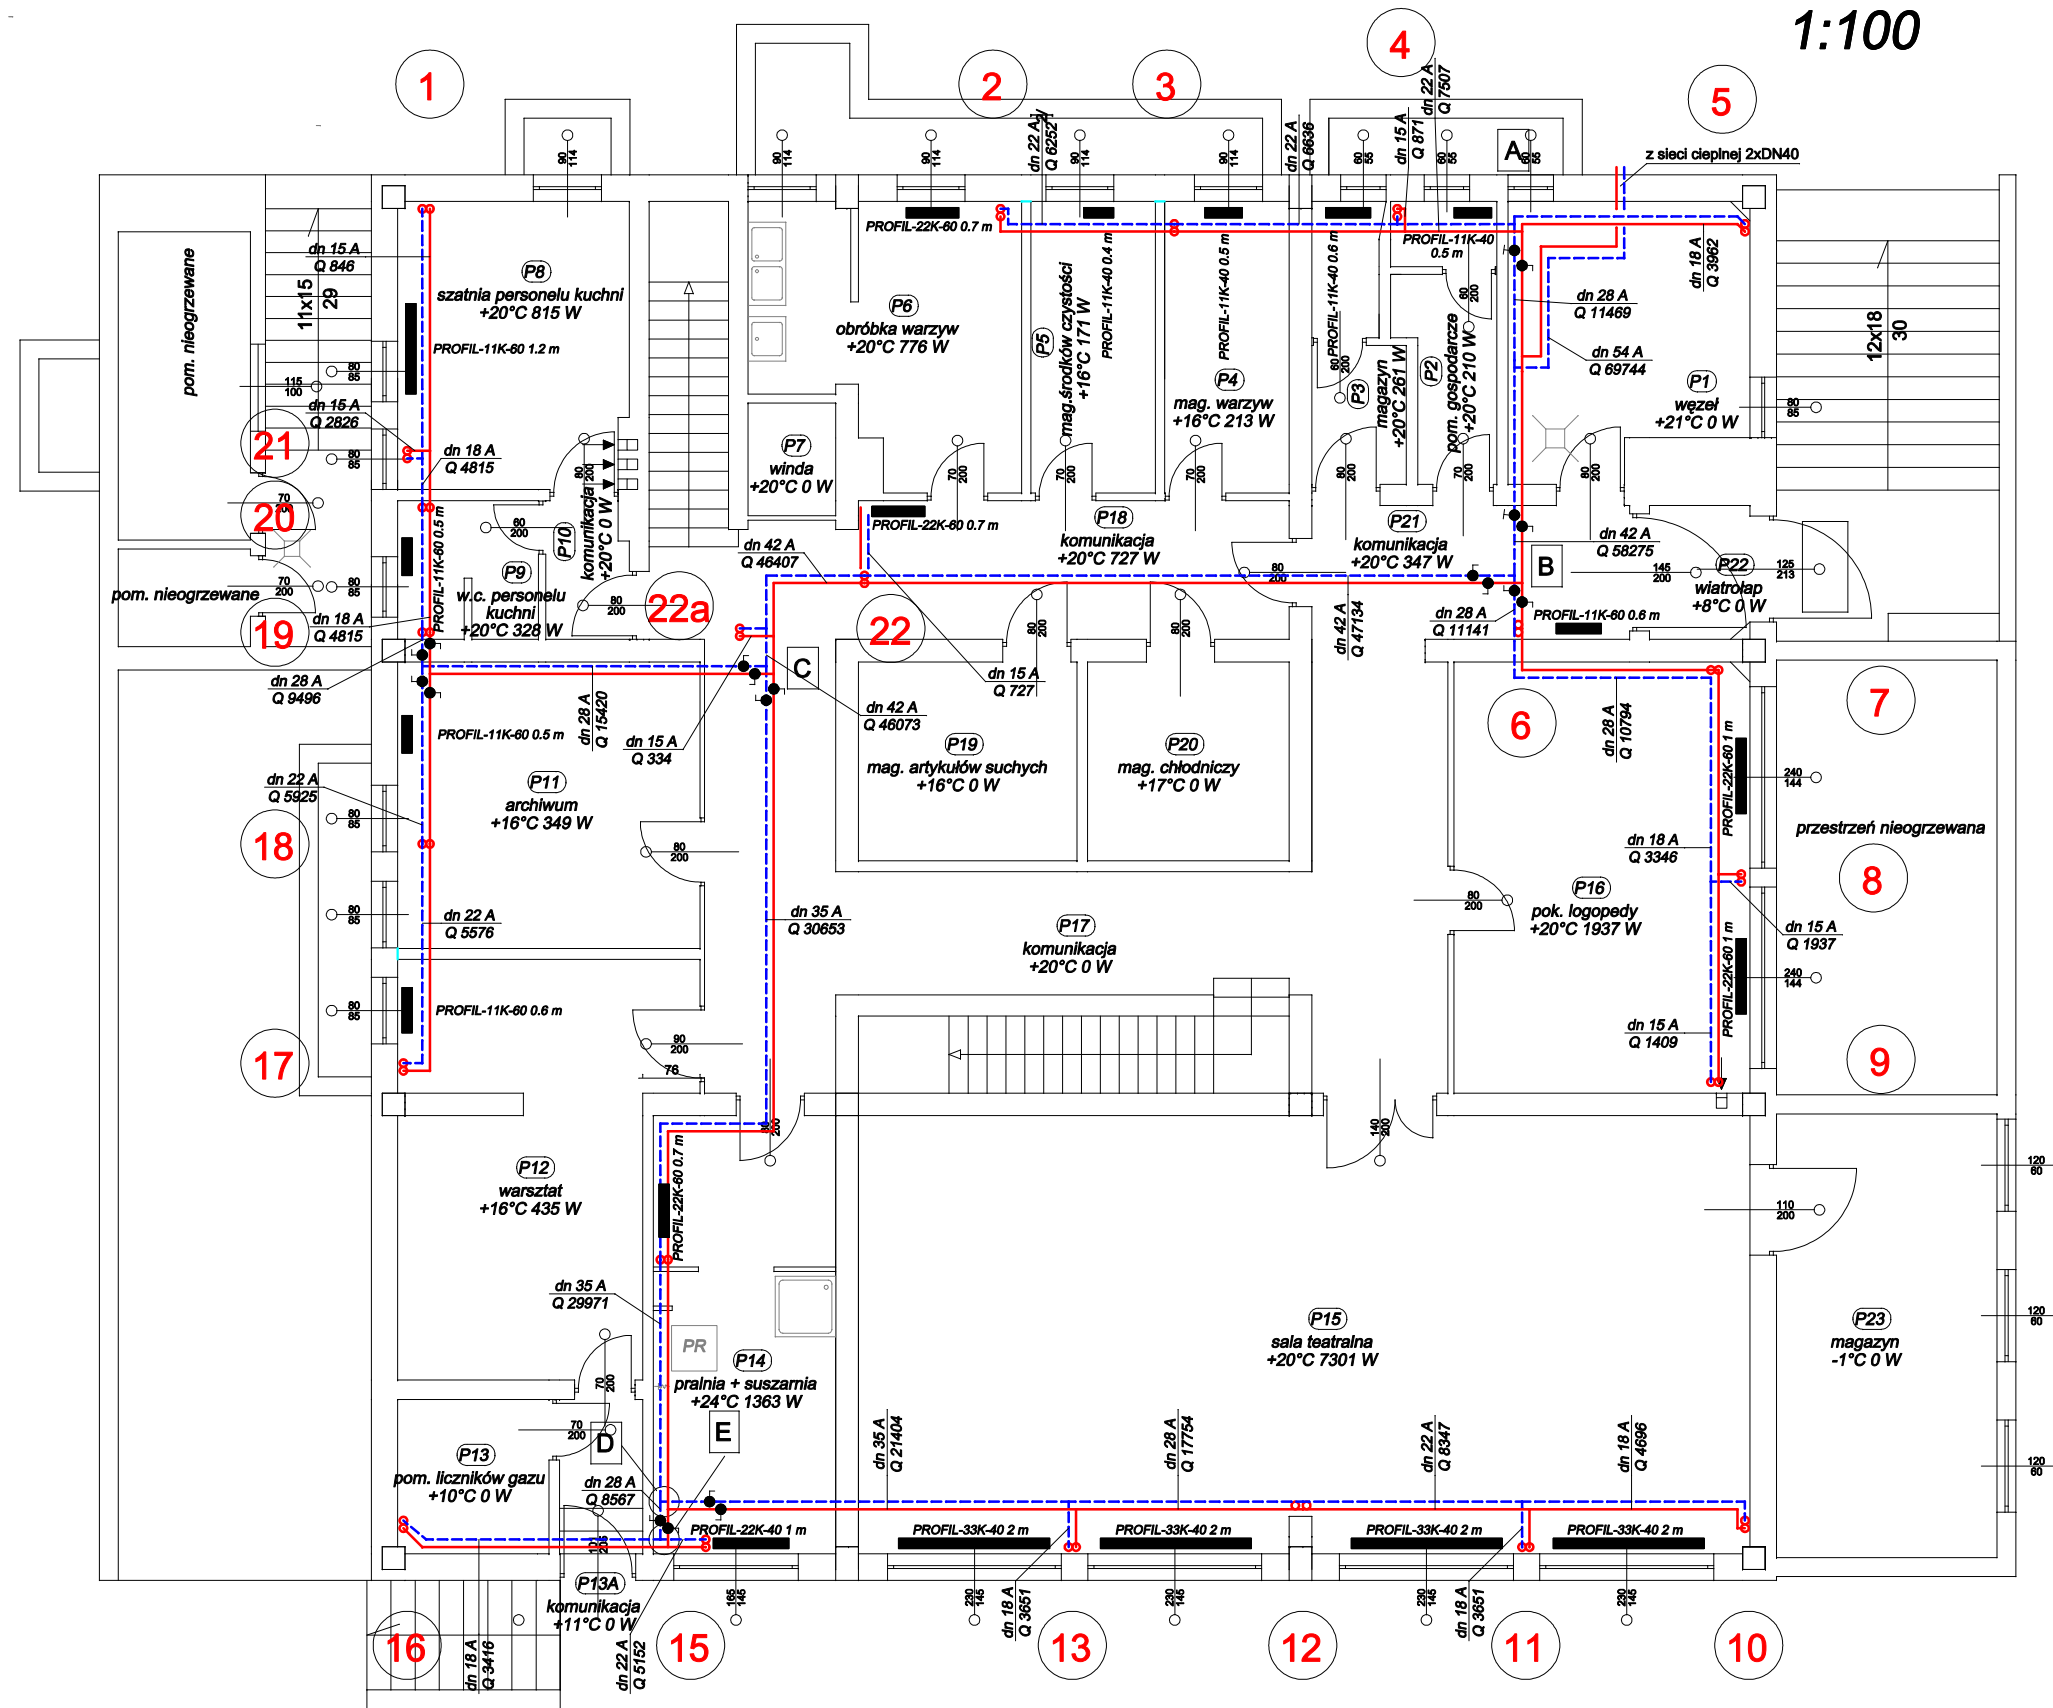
1:100

1 2 3 4 5

z sieci cieplnej 2xDN40

A

90/114 90/114 90/114 90/114 90/114 60/55 60/55 60/55

dn 22 A Q 6252
dn 22 A Q 6636
dn 15 A Q 871
dn 22 A Q 7507

PROFIL-22K-60 0.7 m
PROFIL-11K-40 0.5 m

dn 15 A Q 846
11x15 29
pom. nieogrzewane
P8 szatnia personelu kuchni +20°C 815 W
PROFIL-11K-60 1.2 m
80/85 115/100
dn 15 A Q 2826
21
dn 18 A Q 4815
80/85
P6 obróbka warzyw +20°C 776 W
P5 mag.środków czystości +16°C 171 W
PROFIL-11K-40 0.4 m
PROFIL-11K-40 0.5 m
PROFIL-11K-40 0.6 m
P4 mag. warzyw +16°C 213 W
P3 magazyn +20°C 261 W
P2 pom. gospodarcze +20°C 210 W
dn 18 A Q 3962
dn 28 A Q 11469
dn 54 A Q 69744
P1 węzeł +21°C 0 W
12x18 30
80/85
P7 winda +20°C 0 W
80/200 70/200 70/200 70/200 80/200 70/200 80/200 60/200
20
70/200
P10 komunikacja +20°C 0 W
80/200
PROFIL-11K-60 0.5 m
PROFIL-22K-60 0.7 m
P18 komunikacja +20°C 727 W
P21 komunikacja +20°C 347 W
dn 42 A Q 58275
B
P22 wiatrołap +8°C 0 W
145/200 125/213
dn 42 A Q 46407
80/200
pom. nieogrzewane 70/200 80/85
P9 w.c. personelu kuchni +20°C 328 W
80/200
22a
22
dn 42 A Q 47134
dn 28 A Q 11141
PROFIL-11K-60 0.6 m
19
dn 18 A Q 4815
dn 28 A Q 9496
C
dn 15 A Q 727
80/200 80/200
7
dn 28 A Q 15420
PROFIL-11K-60 0.5 m
dn 15 A Q 334
dn 42 A Q 46073
6
dn 28 A Q 10794
P19 mag. artykułów suchych +16°C 0 W
P20 mag. chłodniczy +17°C 0 W
PROFIL-22K-60 1 m
240/144
przestrzeń nieogrzewana
dn 22 A Q 5925
P11 archiwum +16°C 349 W
18
80/85
80/200
dn 18 A Q 3346
8
P16 pok. logopedy +20°C 1937 W
80/200
dn 15 A Q 1937
dn 22 A Q 5576
80/85
dn 35 A Q 30653
P17 komunikacja +20°C 0 W
PROFIL-22K-60 1 m
240/144
80/85
PROFIL-11K-60 0.6 m
dn 15 A Q 1409
9
17
90/200
76
140/200
94/200
PROFIL-22K-60 0.7 m
P12 warsztat +16°C 435 W
110/200
120/60
120/60
120/60
dn 35 A Q 29971
PR
P15 sala teatralna +20°C 7301 W
P23 magazyn -1°C 0 W
P14 pralnia + suszarnia +24°C 1363 W
70/200
70/200
D
E
P13 pom. liczników gazu +10°C 0 W
dn 28 A Q 8567
dn 35 A Q 21404
dn 28 A Q 17754
dn 22 A Q 8347
dn 18 A Q 4696
PROFIL-22K-40 1 m
PROFIL-33K-40 2 m
PROFIL-33K-40 2 m
PROFIL-33K-40 2 m
PROFIL-33K-40 2 m
90/200
P13A komunikacja +11°C 0 W
185/145 230/145 230/145 230/145 230/145
16
dn 18 A Q 3416
dn 22 A Q 5152
15
dn 18 A Q 3651
13
12
dn 18 A Q 3651
11
10